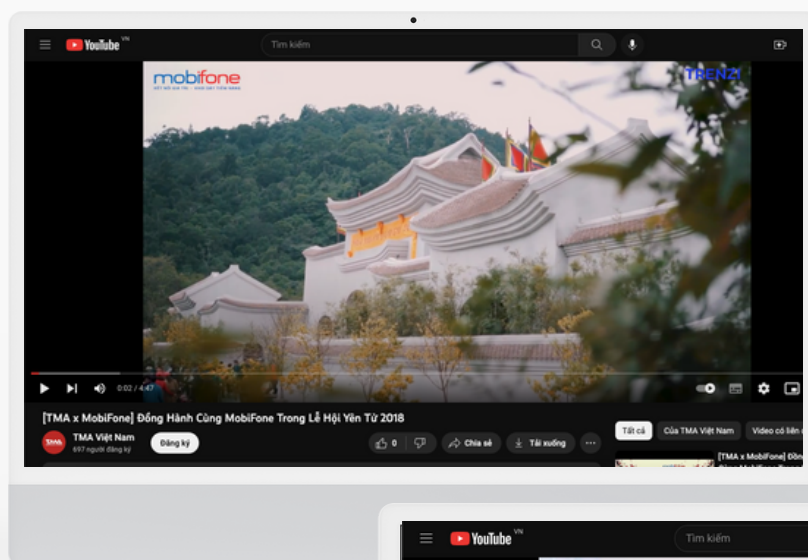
YouTube VN

Tìm kiếm

mobifone

KẾT NỐI GIÁ TRỊ - KHƠI DẬY TIỀM NĂNG

TRENZI

0:02 / 4:47

[TMA x MobiFone] Đồng Hành Cùng MobiFone Trong Lễ Hội Yên Tử 2018

TMA Việt Nam

697 người đăng ký

Đăng ký

0

Chia sẻ

Tải xuống

Tất cả

Của TMA Việt Nam

Video có liên q

[TMA x MobiFone] Đồng

YouTube VN

Tìm kiếm